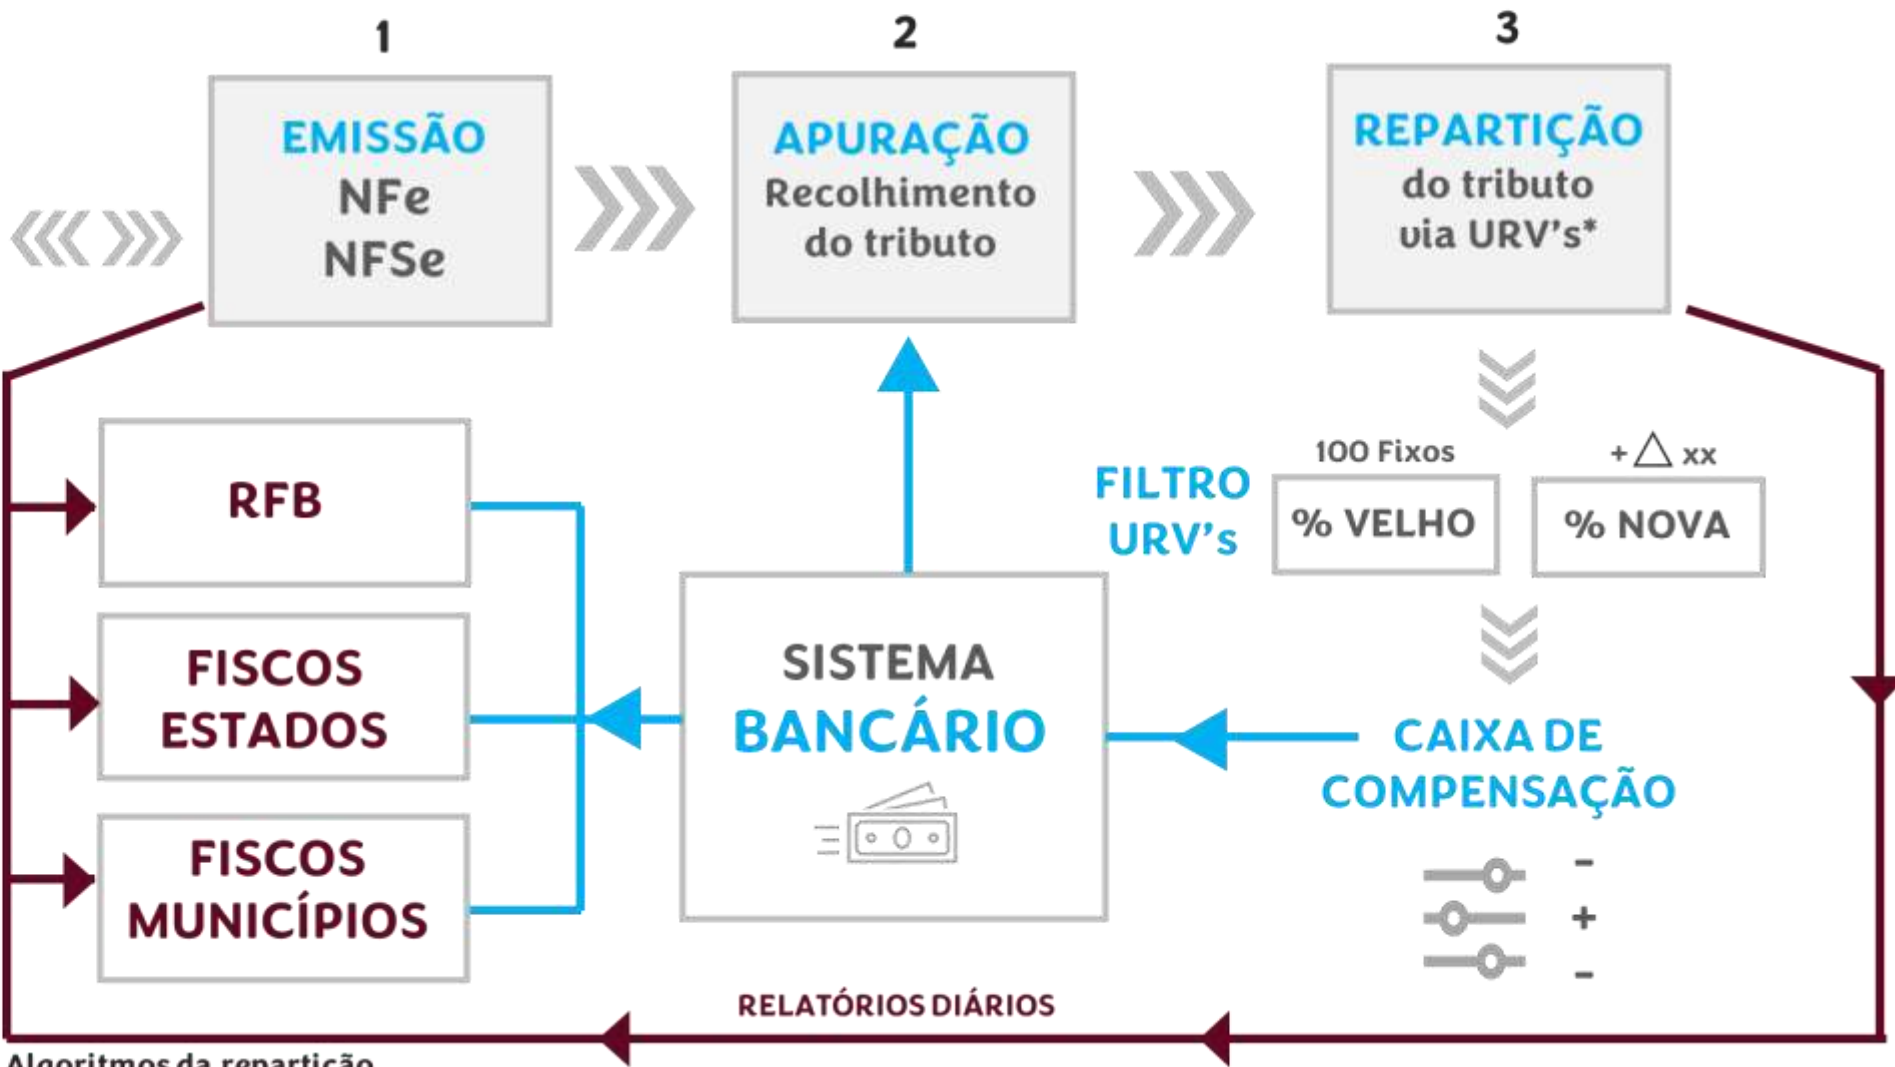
1

EMISSÃO
NFe
NFSe

2

APURAÇÃO
Recolhimento
do tributo

3

REPARTIÇÃO
do tributo
via URV's*

RFB

FISCOS
ESTADOS

FISCOS
MUNICÍPIOS

SISTEMA
BANCÁRIO

FILTRO
URV's

100 Fixos

% VELHO

+ $\triangle$ xx

% NOVA

CAIXA DE
COMPENSAÇÃO

-
+
-

RELATÓRIOS DIÁRIOS

Algoritmos da repartição